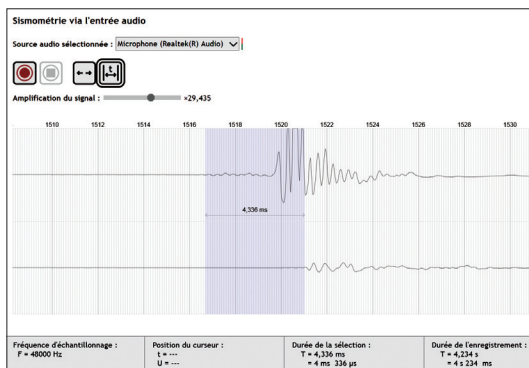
Sismométrie via l'entrée audio

Source audio sélectionnée : Microphone (Realtek(R) Audio)

Amplification du signal : ×29,435

1510 1512 1514 1516 1518 1520 1522 1524 1526 1528 1530

4,336 ms

Fréquence d'échantillonnage : F = 48000 Hz

Position du curseur : t = --- U = ---

Durée de la sélection : T = 4,336 ms ≈ 4 ms 336 µs

Durée de l'enregistrement : T = 4,234 s ≈ 4 s 234 ms